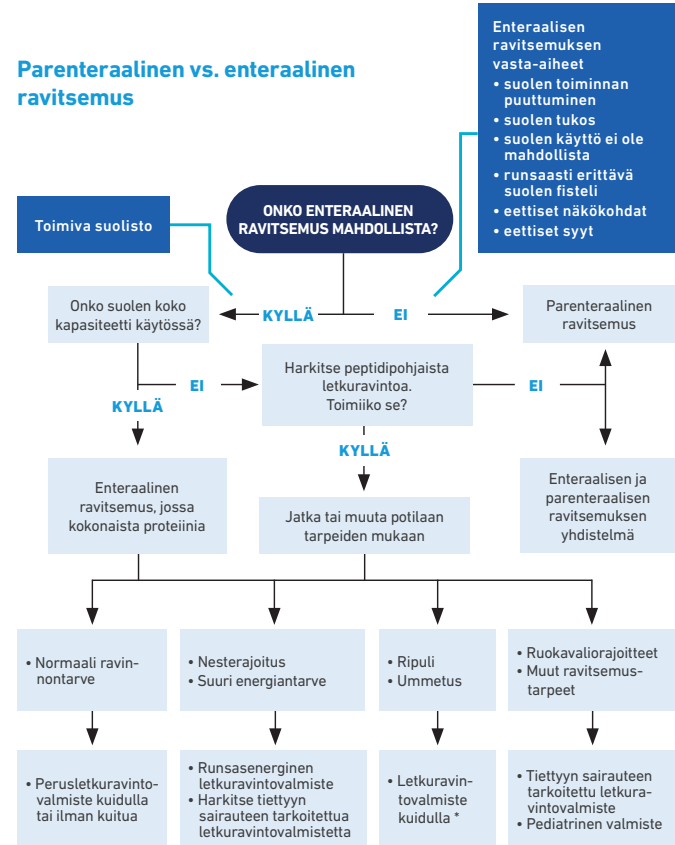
Parenteraalinen vs. enteraalinen ravitsemus

Enteraalisen ravitsemuksen vasta-aiheet
• suolen toiminnan puuttuminen
• suolen tukos
• suolen käyttö ei ole mahdollista
• runsaasti erittävä suolen fisteli
• eettiset näkökohdat
• eettiset syyt

Toimiva suolisto

ONKO ENTERAALINEN RAVITSEMUS MAHDOLLISTA?

Onko suolen koko kapasiteetti käytössä?

KYLLÄ

EI

Parenteraalinen ravitsemus

EI

Harkitse peptidipohjaista letkuravintoa. Toimiiko se?

EI

KYLLÄ

KYLLÄ

Enteraalinen ravitsemus, jossa kokonaista proteiinia

Jatka tai muuta potilaan tarpeiden mukaan

Enteraalisen ja parenteraalisen ravitsemuksen yhdistelmä

• Normaali ravinnontarve

• Nesterajoitus
• Suuri energiantarve

• Ripuli
• Ummetus

• Ruokavaliorajoitteet
• Muut ravitsemustarpeet

• Perusletkuravintovalmiste kuidulla tai ilman kuitua

• Runsasenerginen letkuravintovalmiste
• Harkitse tiettyyn sairauteen tarkoitettua letkuravintovalmistetta

• Letkuravintovalmiste kuidulla *

• Tiettyyn sairauteen tarkoitettu letkuravintovalmiste
• Pediatrinen valmiste